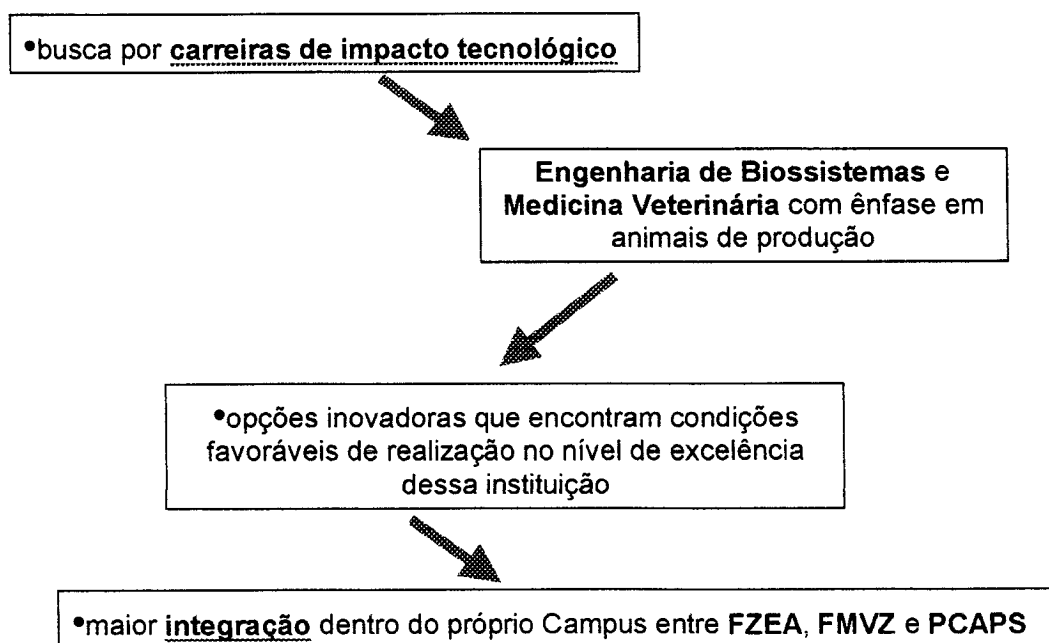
•busca por carreiras de impacto tecnológico

Engenharia de Biossistemas e Medicina Veterinária com ênfase em animais de produção

•opções inovadoras que encontram condições favoráveis de realização no nível de excelência dessa instituição

•maior integração dentro do próprio Campus entre FZEA, FMVZ e PCAPS